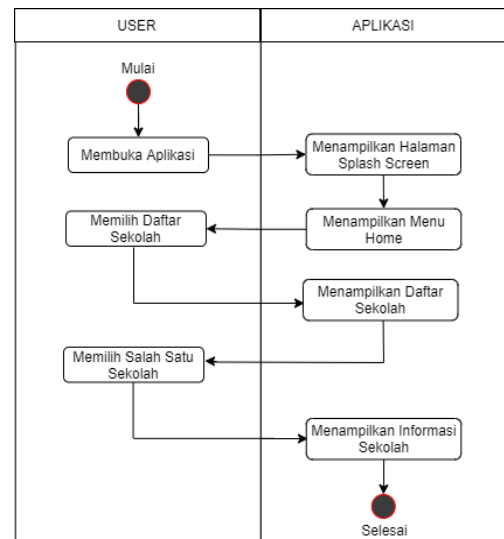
| USER | APLIKASI |
|---|---|

Mulai

Membuka Aplikasi

Menampilkan Halaman Splash Screen

Menampilkan Menu Home

Memilih Daftar Sekolah

Menampilkan Daftar Sekolah

Memilih Salah Satu Sekolah

Menampilkan Informasi Sekolah

Selesai